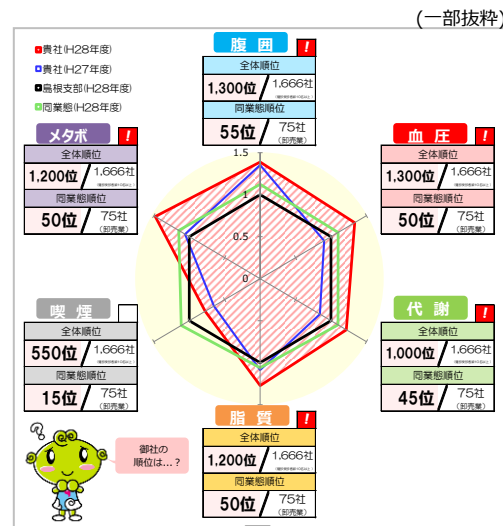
(一部抜粋)

貴社(H28年度)
貴社(H27年度)
島根支部(H28年度)
同業態(H28年度)

腹囲 !
全体順位
1,300位 / 1,666社
同業態順位
55位 / 75社 (卸売業)

メタボ !
全体順位
1,200位 / 1,666社
同業態順位
50位 / 75社 (卸売業)

血圧 !
全体順位
1,300位 / 1,666社
同業態順位
50位 / 75社 (卸売業)

喫煙
全体順位
550位 / 1,666社
同業態順位
15位 / 75社 (卸売業)

代謝 !
全体順位
1,000位 / 1,666社
同業態順位
45位 / 75社 (卸売業)

脂質 !
全体順位
1,200位 / 1,666社
同業態順位
50位 / 75社 (卸売業)

1.5
1
0.5
0

御社の順位は…?